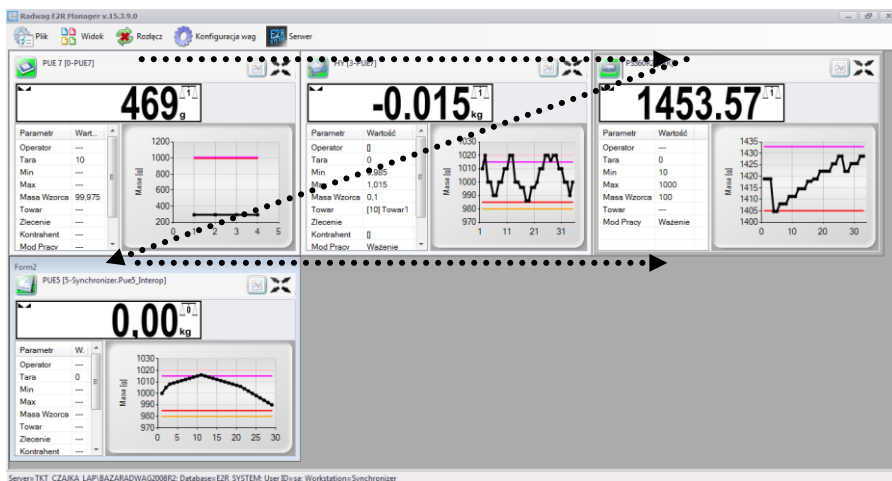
Radwag E2R Manager v.15.3.9.0

Plik | Widok | Rozłącz | Konfiguracja wag | Serwer

PUE 7 [0-PUE7]

469 g

| Parametr | Wart... |
|---|---|
| Operator | --- |
| Tara | 10 |
| Min | --- |
| Max | --- |
| Masa Wzorca | 99,975 |
| Towar | --- |
| Zlecenie | --- |
| Kontrahent | --- |
| Mod Pracy | --- |

1200, 1000, 800, 600, 400, 200, 0, 1, 2, 3, 4, 5
Masa [g]

PY [3-PUE7]

-0.015 kg

| Parametr | Wartość |
|---|---|
| Operator | [] |
| Tara | 0 |
| Min | 0,985 |
| Max | 1,015 |
| Masa Wzorca | 0,1 |
| Towar | [10] Towar1 |
| Zlecenie | |
| Kontrahent | [] |
| Mod Pracy | Ważenie |

1030, 1020, 1010, 1000, 990, 980, 970, 1, 11, 21, 31
Masa [g]

PS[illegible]

1453.57

| Parametr | Wartość |
|---|---|
| Operator | --- |
| Tara | 0 |
| Min | 10 |
| Max | 1000 |
| Masa Wzorca | 100 |
| Towar | --- |
| Mod Pracy | Ważenie |

1435, 1430, 1425, 1420, 1415, 1410, 1405, 1400, 0, 10, 20, 30
Masa [g]

Form2

PUE5 [5-Synchronizer.Pue5_Interop]

0.00 kg

| Parametr | W... |
|---|---|
| Operator | --- |
| Tara | 0 |
| Min | --- |
| Max | --- |
| Masa Wzorca | --- |
| Towar | --- |
| Zlecenie | --- |
| Kontrahent | --- |

1030, 1020, 1010, 1000, 990, 980, 970, 0, 5, 10, 15, 20, 25, 30
Masa [g]

Server=TKT_CZAJKA_LAP\BAZARADWAG2008R2; Database=E2R_SYSTEM; User ID=sa; Workstation=Synchronizer